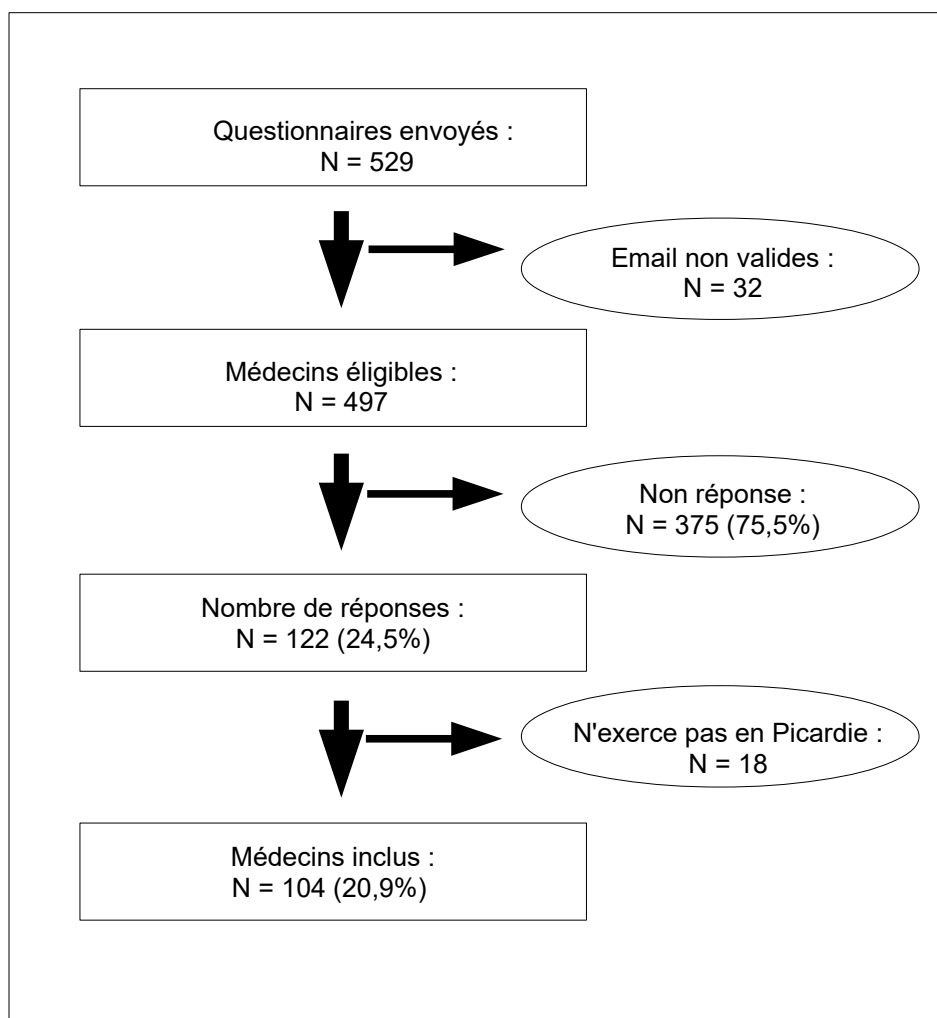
Questionnaires envoyés :
N = 529

Email non valides :
N = 32

Médecins éligibles :
N = 497

Non réponse :
N = 375 (75,5%)

Nombre de réponses :
N = 122 (24,5%)

N'exerce pas en Picardie :
N = 18

Médecins inclus :
N = 104 (20,9%)